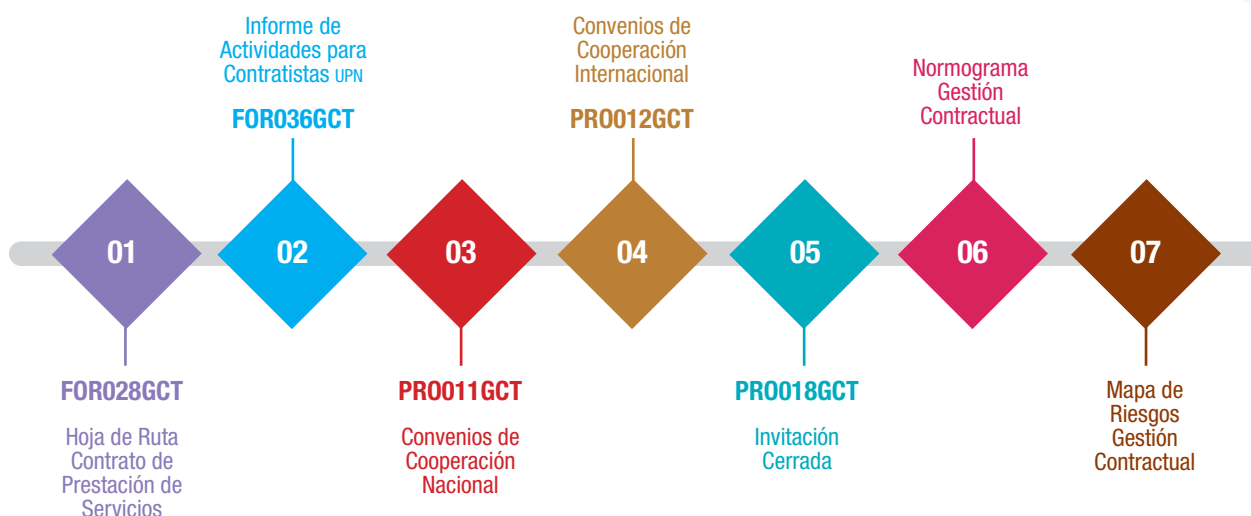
Informe de Actividades para Contratistas UPN

FOR036GCT

Convenios de Cooperación Internacional

PRO012GCT

Normograma Gestión Contractual

01

02

03

04

05

06

07

FOR028GCT

Hoja de Ruta Contrato de Prestación de Servicios

PRO011GCT

Convenios de Cooperación Nacional

PRO018GCT

Invitación Cerrada

Mapa de Riesgos Gestión Contractual